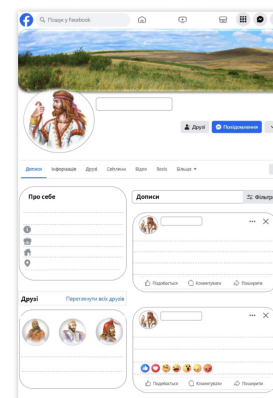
Пошук у Facebook

Друзі
Повідомлення

Дописи Інформація Друзі Світлини Відео Reels Більше

Про себе

Дописи
Фільтри

Подобається Коментувати Поширити

Друзі
Переглянути всіх друзів

Подобається Коментувати Поширити